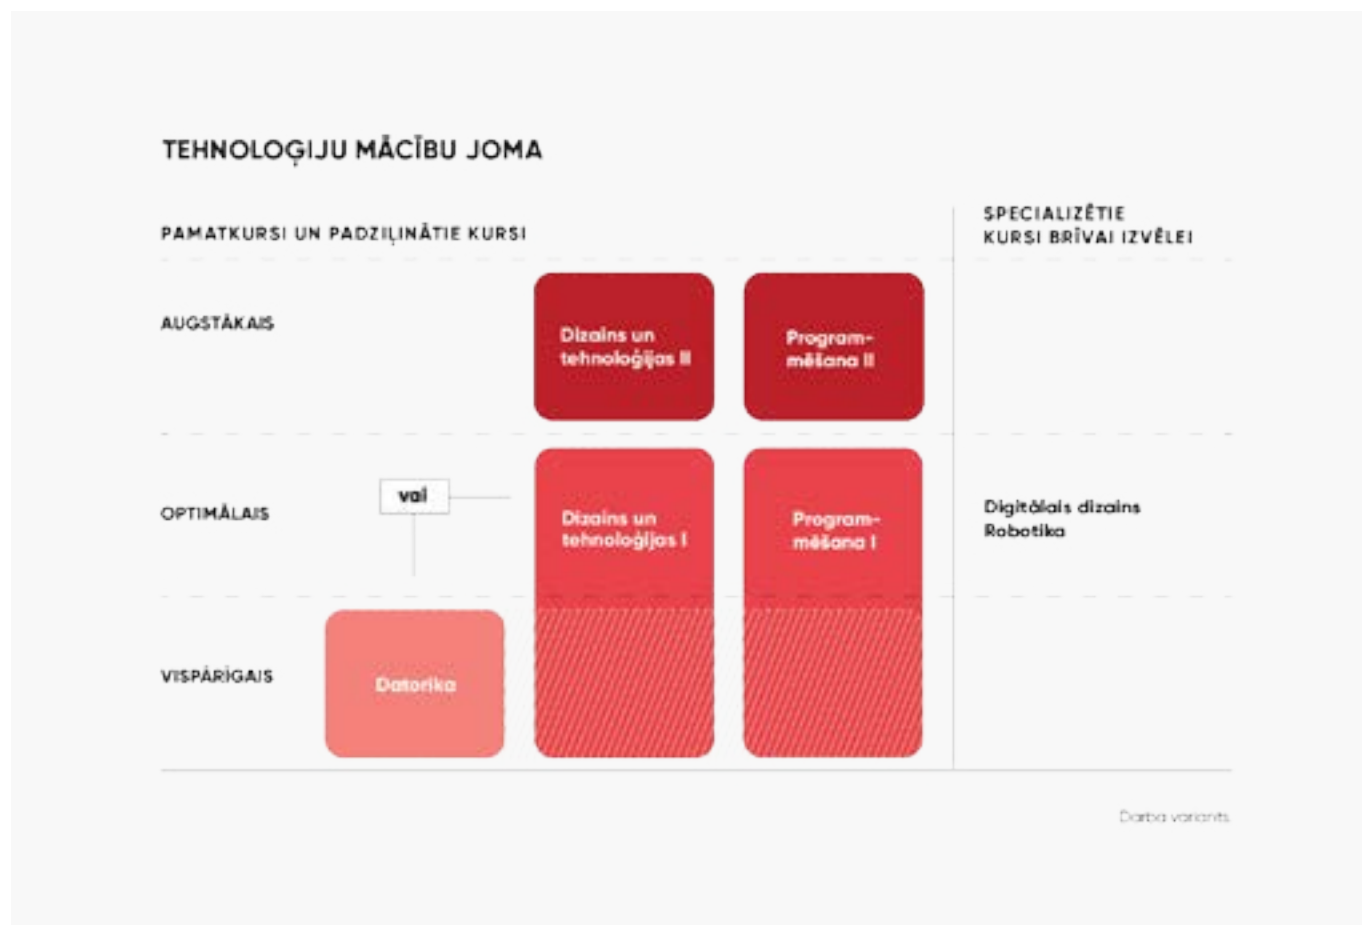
TEHNOLOĢIJU MĀCĪBU JOMA

PAMATKURSI UN PADZIĻINĀTIE KURSI

SPECIALIZĒTIE KURSI BRĪVAI IZVĒLEI

AUGSTĀKAIS

Dizains un tehnoloģijas II

Programmēšana II

OPTIMĀLAIS

vai

Dizains un tehnoloģijas I

Programmēšana I

Digitālais dizains
Robotika

VISPĀRĪGAIS

Datorika

Darba variants